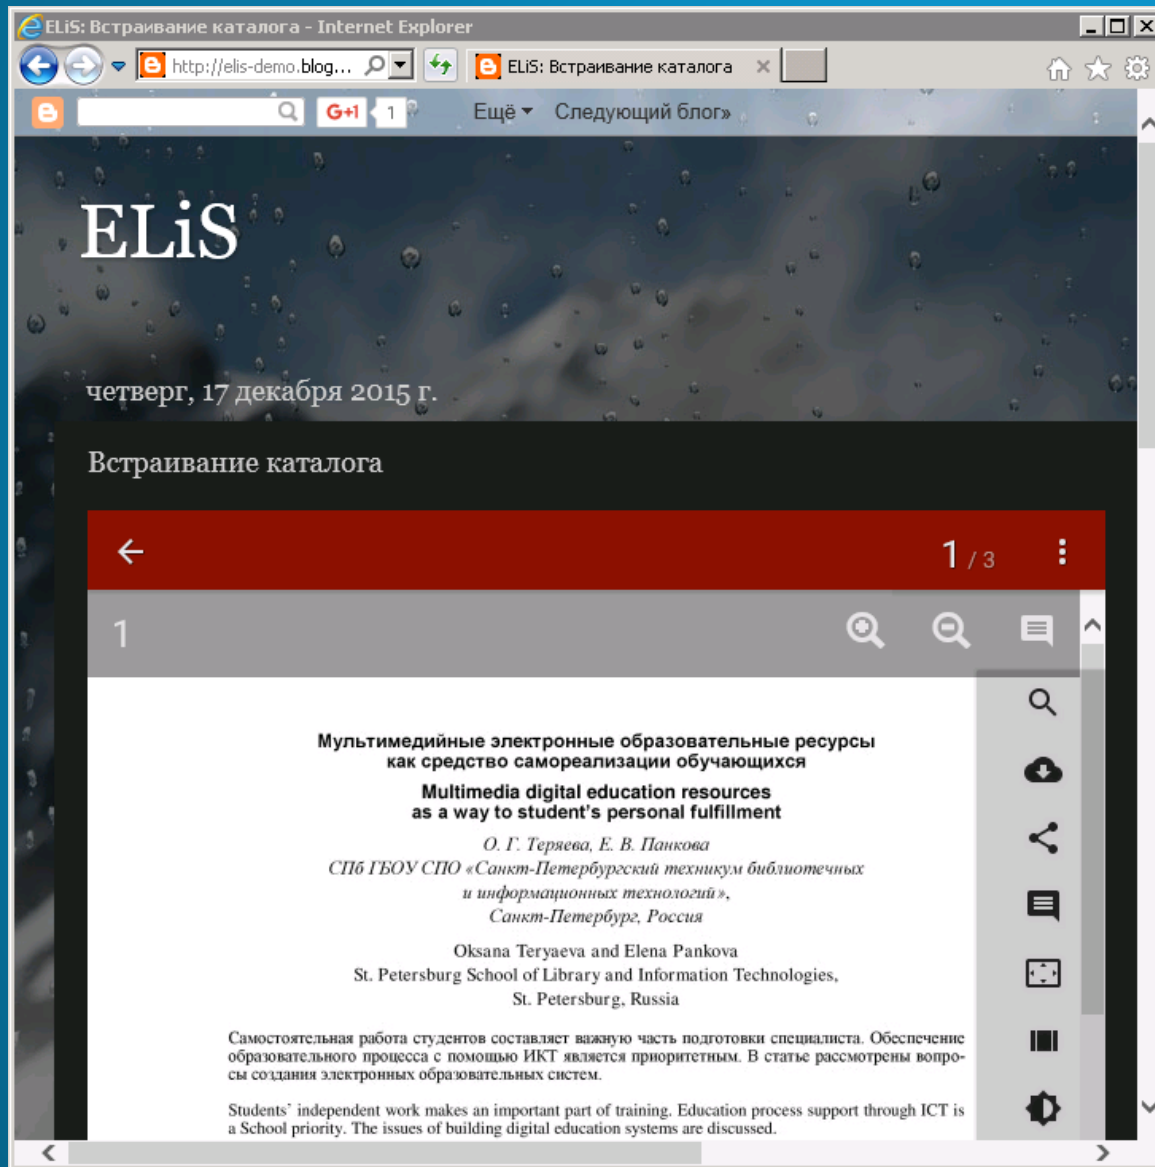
ELiS: Встраивание каталога - Internet Explorer

http://elis-demo.blog...

ELiS: Встраивание каталога

G+1 1 Ещё Следующий блог»

ELiS

четверг, 17 декабря 2015 г.

Встраивание каталога

1 / 3

1

Мультимедийные электронные образовательные ресурсы как средство самореализации обучающихся

Multimedia digital education resources as a way to student's personal fulfillment

О. Г. Теряева, Е. В. Панкова
СПб ГБОУ СПО «Санкт-Петербургский техникум библиотечных и информационных технологий», Санкт-Петербург, Россия

Oksana Teryaeva and Elena Pankova
St. Petersburg School of Library and Information Technologies, St. Petersburg, Russia

Самостоятельная работа студентов составляет важную часть подготовки специалиста. Обеспечение образовательного процесса с помощью ИКТ является приоритетным. В статье рассмотрены вопросы создания электронных образовательных систем.

Students' independent work makes an important part of training. Education process support through ICT is a School priority. The issues of building digital education systems are discussed.